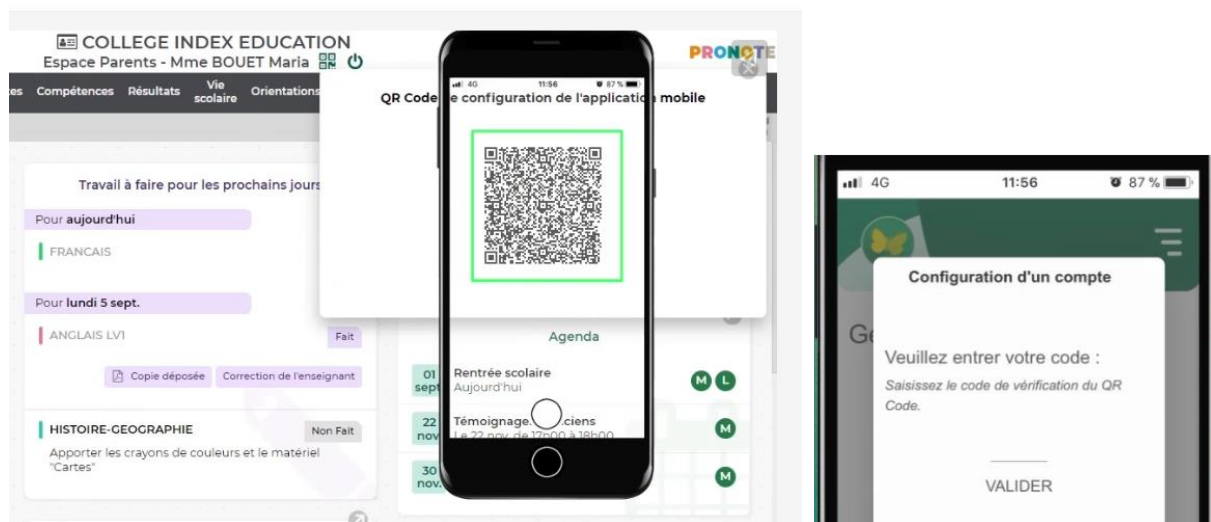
COLLEGE INDEX EDUCATION
Espace Parents - Mme BOUET Maria

PRONOTE

es Compétences Résultats Vie scolaire Orientations

4G 11:56 87 %

QR Code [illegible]e configuration de l'application mobile

Travail à faire pour les prochains jours

Pour aujourd'hui

FRANCAIS

Pour lundi 5 sept.

ANGLAIS LV1

Fait

Copie déposée Correction de l'enseignant

HISTOIRE-GEOGRAPHIE

Non Fait

Apporter les crayons de couleurs et le matériel "Cartes"

Agenda

01 sept Rentrée scolaire Aujourd'hui M L

22 nov Témoignage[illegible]ciens Le 22 nov. de 17h00 à 18h00 M

30 nov. M

4G 11:56 87 %

Ge

Configuration d'un compte

Veuillez entrer votre code :

Saisissez le code de vérification du QR Code.

VALIDER